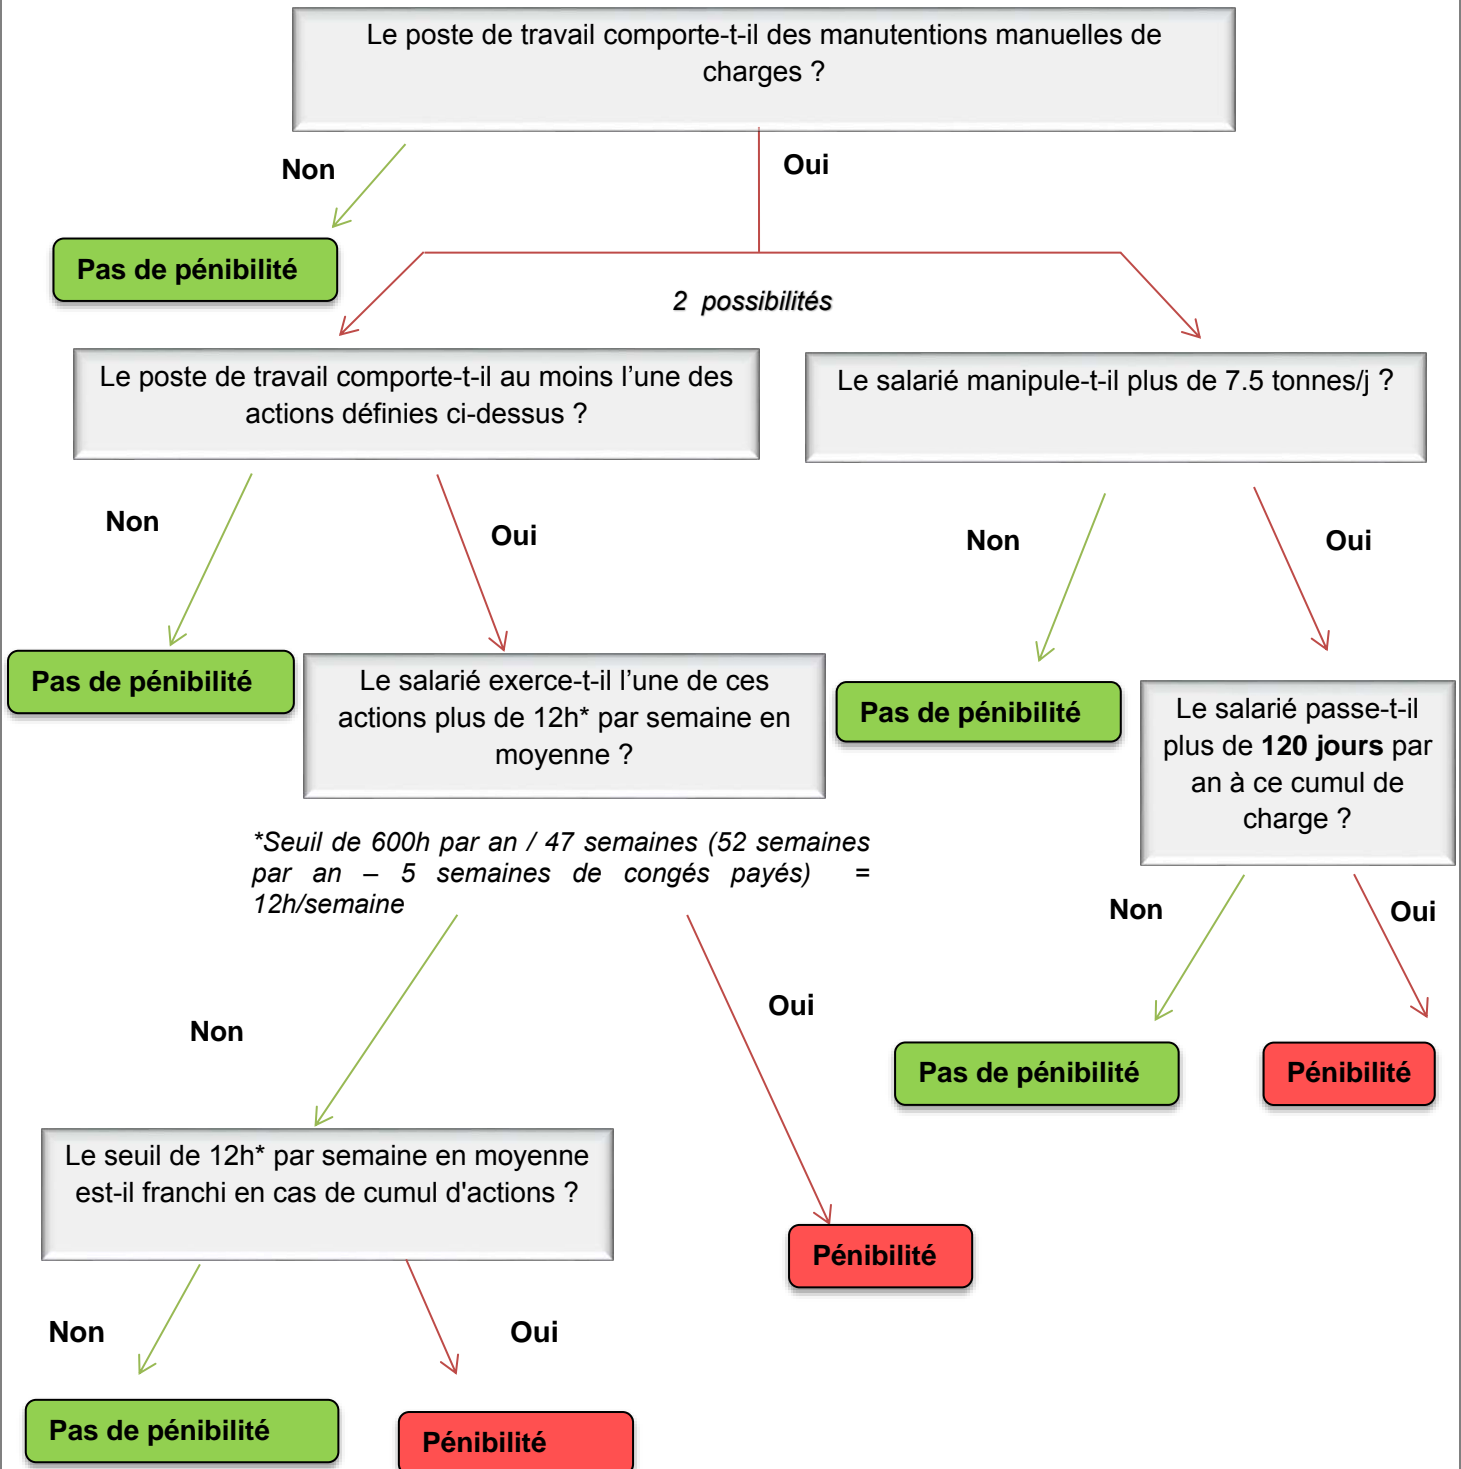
Le poste de travail comporte-t-il des manutentions manuelles de charges ?

Non

Oui

Pas de pénibilité

2 possibilités

Le poste de travail comporte-t-il au moins l'une des actions définies ci-dessus ?

Le salarié manipule-t-il plus de 7.5 tonnes/j ?

Non

Oui

Non

Oui

Pas de pénibilité

Le salarié exerce-t-il l'une de ces actions plus de 12h* par semaine en moyenne ?

Pas de pénibilité

Le salarié passe-t-il plus de **120 jours** par an à ce cumul de charge ?

*Seuil de 600h par an / 47 semaines (52 semaines par an – 5 semaines de congés payés) = 12h/semaine

Non

Oui

Non

Oui

Pas de pénibilité

Pénibilité

Le seuil de 12h* par semaine en moyenne est-il franchi en cas de cumul d'actions ?

Pénibilité

Non

Oui

Pas de pénibilité

Pénibilité